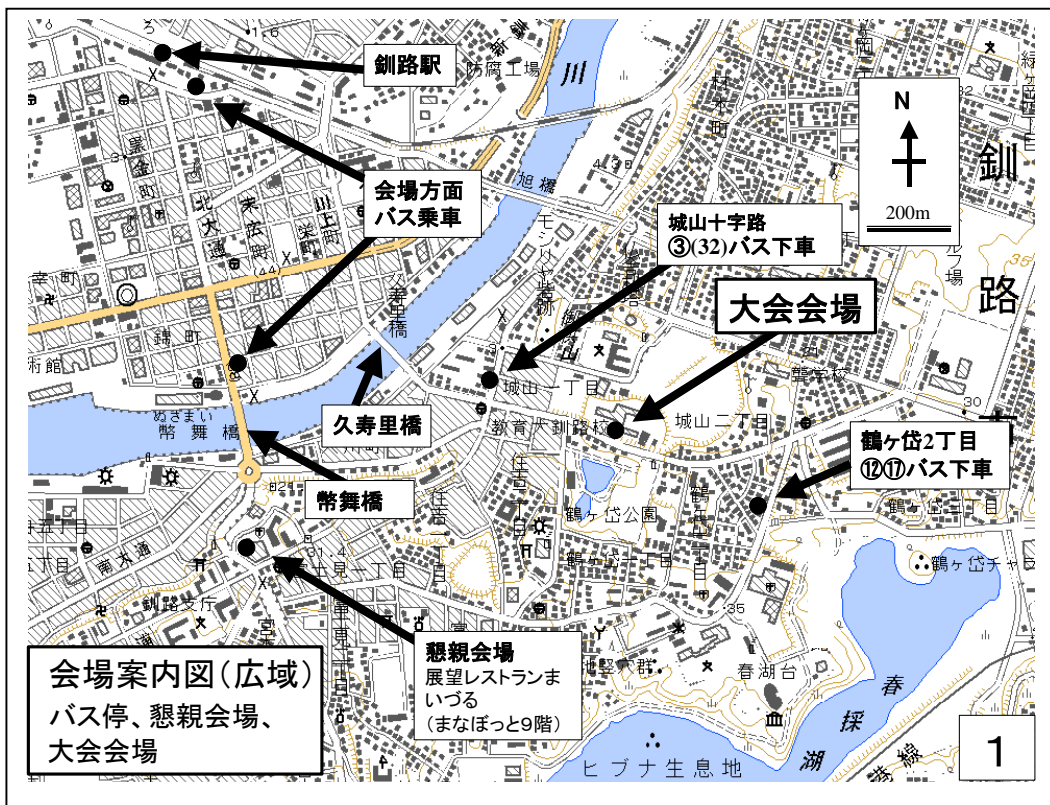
釧路駅

会場方面
バス乗車

城山十字路
③(32)バス下車

N

200m

大会会場

鶴ヶ岱2丁目
⑫⑰バス下車

久寿里橋

幣舞橋

懇親会場
展望レストランまいづる
（まなぼっと9階）

会場案内図（広域）
バス停、懇親会場、
大会会場

1

釧
路
川
旭橋
久寿里橋
幣舞橋
北大通
末広町
栄町
錦町
幸町
城山一丁目
城山二丁目
教育大釧路校
鶴ヶ岱公園
鶴ヶ岱一丁目
住吉
富士見一丁目
釧路支庁
春湖台
春採湖
ヒブナ生息地
防衛工場